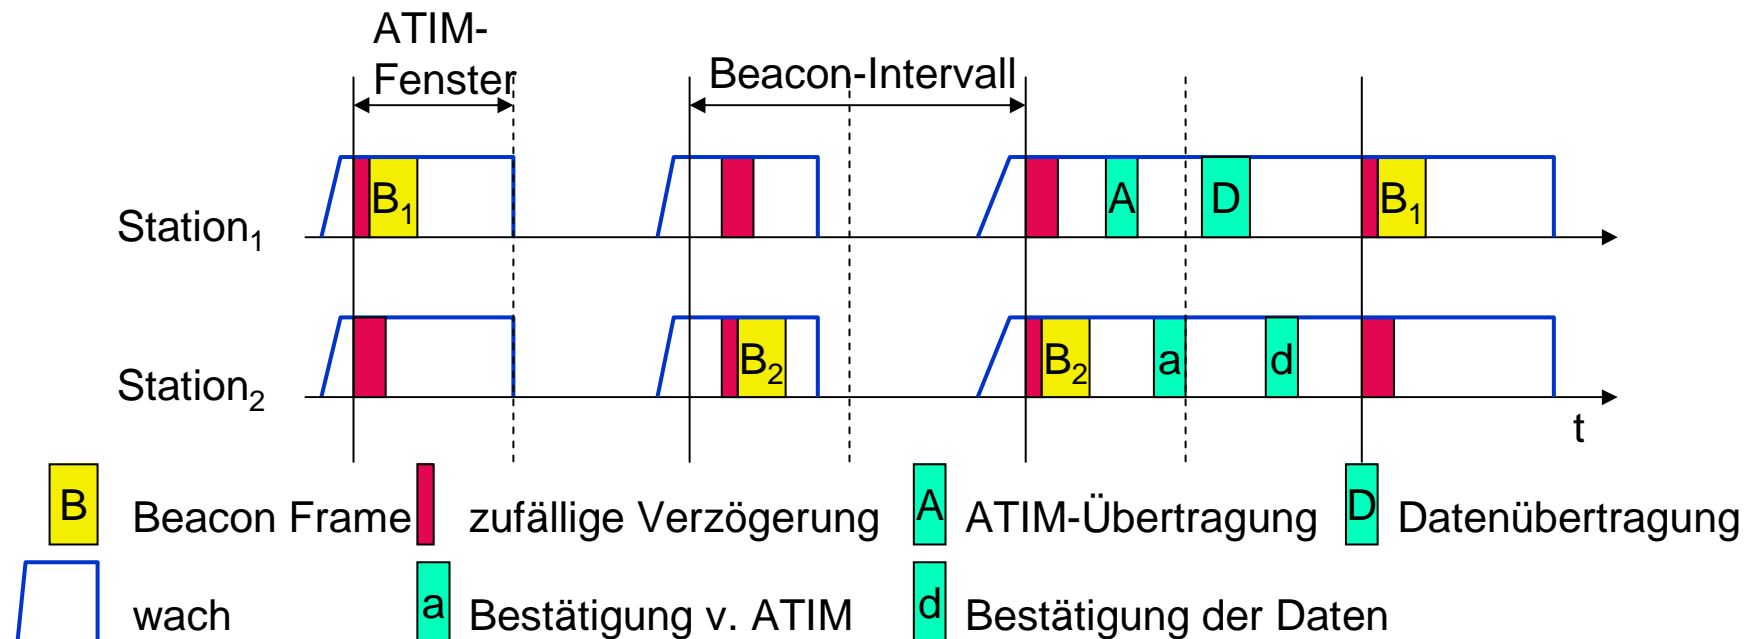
ATIM-Fenster

Beacon-Intervall

Station$_1$

$B_1$

A

D

$B_1$

Station$_2$

$B_2$

$B_2$

a

d

t

B Beacon Frame

zufällige Verzögerung

A ATIM-Übertragung

D Datenübertragung

wach

a Bestätigung v. ATIM

d Bestätigung der Daten